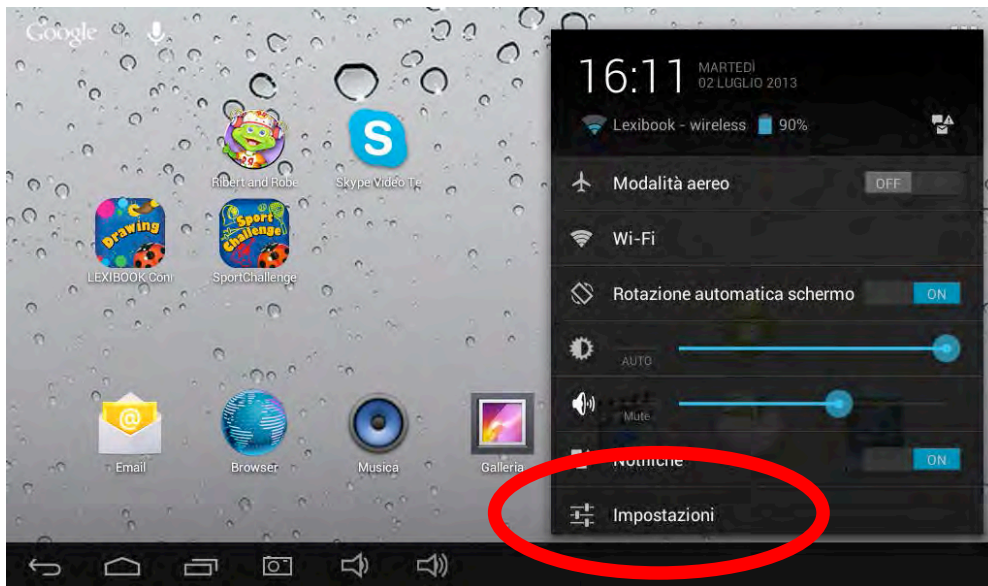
Google

Robert and Robe
Skype Video
Drawing
LEXIBOOK Con
Sport Challenge
SportChallenge

Email
Browser
Musica
Galleria

16:11 MARTEDÌ 02 LUGLIO 2013

Lexibook - wireless 90%

Modalità aereo OFF

Wi-Fi

Rotazione automatica schermo ON

AUTO

Mute

Notifiche ON

Impostazioni